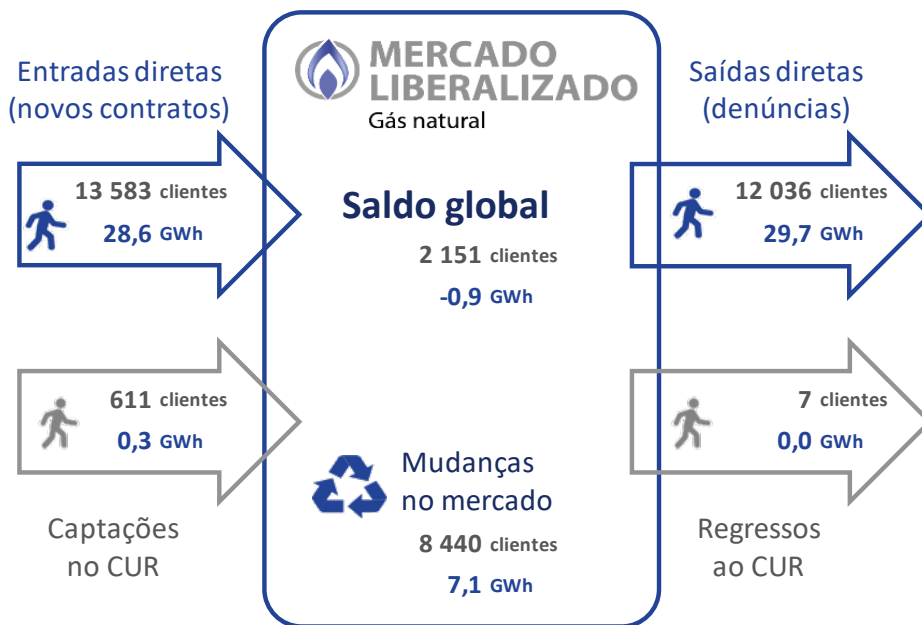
Entradas diretas (novos contratos)

13 583 clientes
28,6 GWh

611 clientes
0,3 GWh

Captações no CUR

MERCADO LIBERALIZADO
Gás natural

Saldo global
2 151 clientes
-0,9 GWh

Mudanças no mercado
8 440 clientes
7,1 GWh

Saídas diretas (denúncias)

12 036 clientes
29,7 GWh

7 clientes
0,0 GWh

Regressos ao CUR